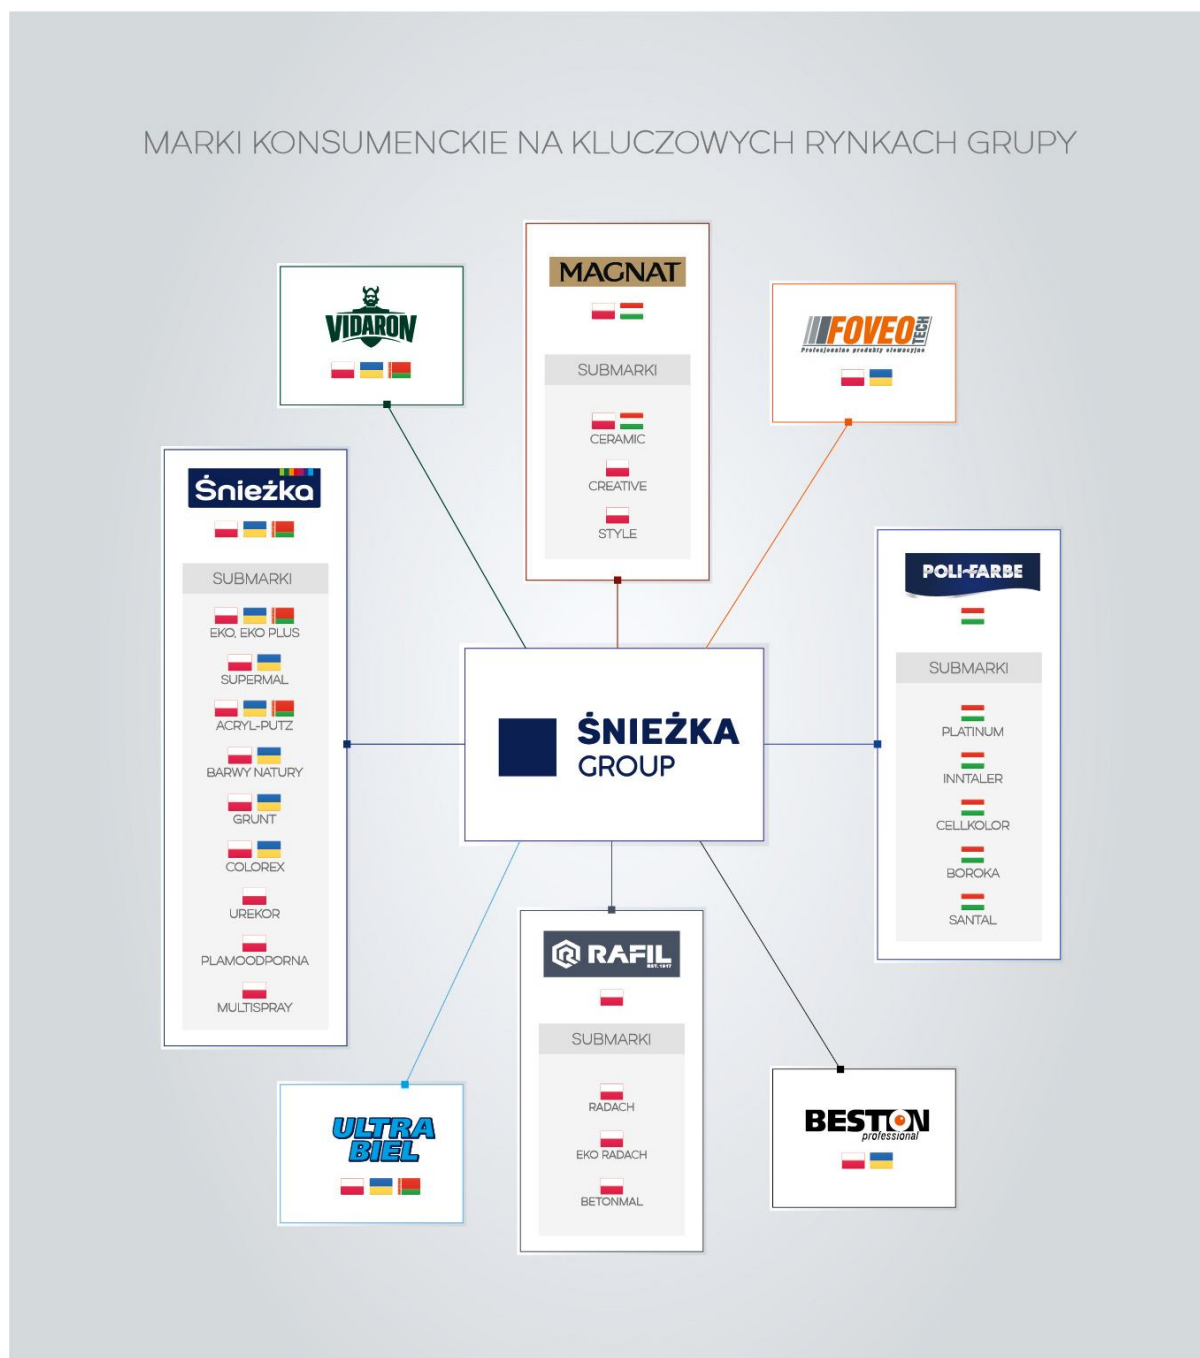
MARKI KONSUMENCKIE NA KLUCZOWYCH RYNKACH GRUPY

VIDARON

MAGNAT

SUBMARKI

CERAMIC

CREATIVE

STYLE

FOVEO TECH
Profesjonalne produkty elewacyjne

Śnieżka

SUBMARKI

EKO, EKO PLUS

SUPERMAL

ACRYL-PUTZ

BARWY NATURY

GRUNT

COLOREX

UREKOR

PLAMOODPORNA

MULTISPRAY

ŚNIEŻKA GROUP

POLI-FARBE

SUBMARKI

PLATINUM

INNTALER

CELLKOLOR

BOROKA

SANTAL

RAFIL
EST. 1917

SUBMARKI

RADACH

EKO RADACH

BETONMAL

ULTRA BIEL

BESTON professional